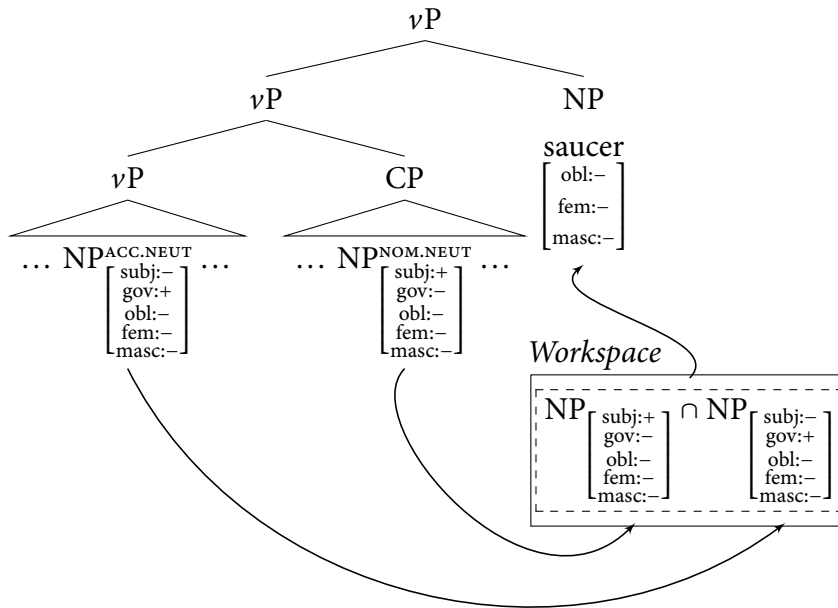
$\nu$P

$\nu$P NP

$\nu$P CP saucer

$\begin{bmatrix} \text{obl:}- \\ \text{fem:}- \\ \text{masc:}- \end{bmatrix}$

… NP$^{\text{ACC.NEUT}}$ $\begin{bmatrix} \text{subj:}- \\ \text{gov:}+ \\ \text{obl:}- \\ \text{fem:}- \\ \text{masc:}- \end{bmatrix}$ …

… NP$^{\text{NOM.NEUT}}$ $\begin{bmatrix} \text{subj:}+ \\ \text{gov:}- \\ \text{obl:}- \\ \text{fem:}- \\ \text{masc:}- \end{bmatrix}$ …

*Workspace*

NP$_{\begin{bmatrix} \text{subj:}+ \\ \text{gov:}- \\ \text{obl:}- \\ \text{fem:}- \\ \text{masc:}- \end{bmatrix}}$ $\cap$ NP$_{\begin{bmatrix} \text{subj:}- \\ \text{gov:}+ \\ \text{obl:}- \\ \text{fem:}- \\ \text{masc:}- \end{bmatrix}}$